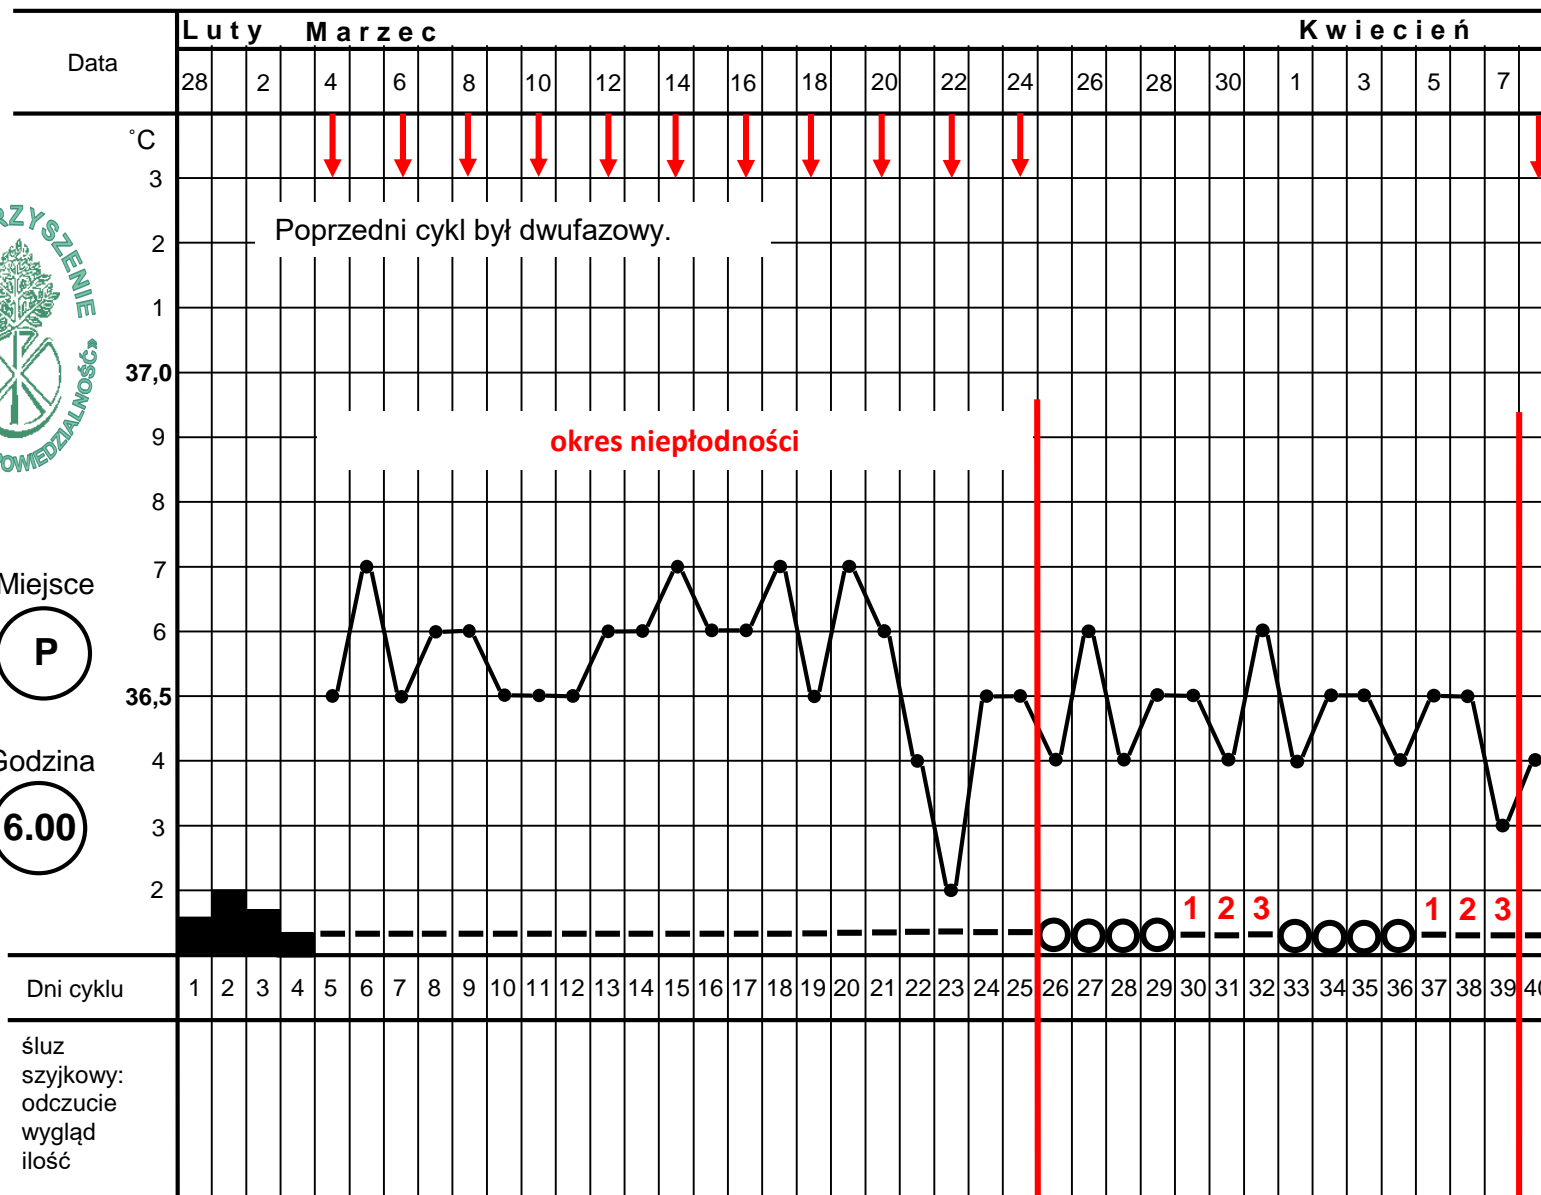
Data

Luty Marzec Kwiecień

28 2 4 6 8 10 12 14 16 18 20 22 24 26 28 30 1 3 5 7

˚C
3
2
1
37,0
9
8
7
6
36,5
4
3
2

RZYSZENIE
OWIEDZIALNOŚĆ

Poprzedni cykl był dwufazowy.

okres niepłodności

Miejsce
P

Godzina
6.00

1 2 3 1 2 3

Dni cyklu
1 2 3 4 5 6 7 8 9 10 11 12 13 14 15 16 17 18 19 20 21 22 23 24 25 26 27 28 29 30 31 32 33 34 35 36 37 38 39 40

śluz szyjkowy: odczucie wygląd ilość